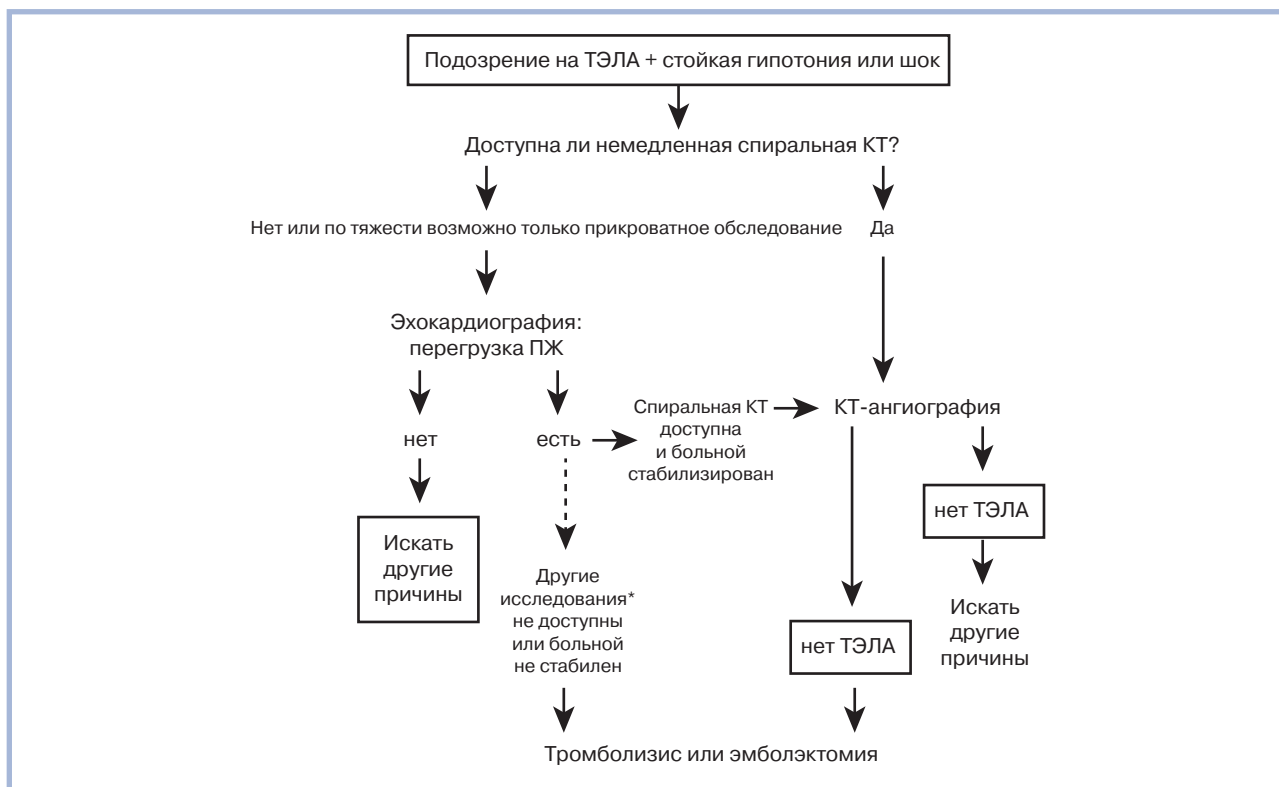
Подозрение на ТЭЛА + стойкая гипотония или шок

Доступна ли немедленная спиральная КТ?

Нет или по тяжести возможно только прикроватное обследование

Да

Эхокардиография: перегрузка ПЖ

нет

есть

Спиральная КТ доступна и больной стабилизирован

КТ-ангиография

Искать другие причины

нет ТЭЛА

Искать другие причины

Другие исследования* не доступны или больной не стабилен

нет ТЭЛА

Тромболизис или эмболэктомия